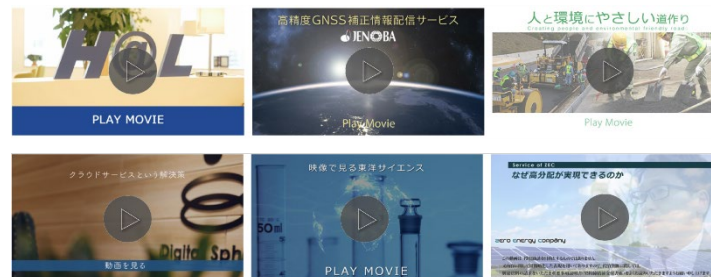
H◎L

PLAY MOVIE

高精度GNSS補正情報配信サービス

JENOBA

Play Movie

人と環境にやさしい道作り

Creating people and environmental friendly road

Play Movie

クラウドサービスという解決策

Digital Sph

動画を見る

映像で見る東洋サイエンス

50ml

PLAY MOVIE

Service of ZEC

なぜ高分配が実現できるのか

zero energy company

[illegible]